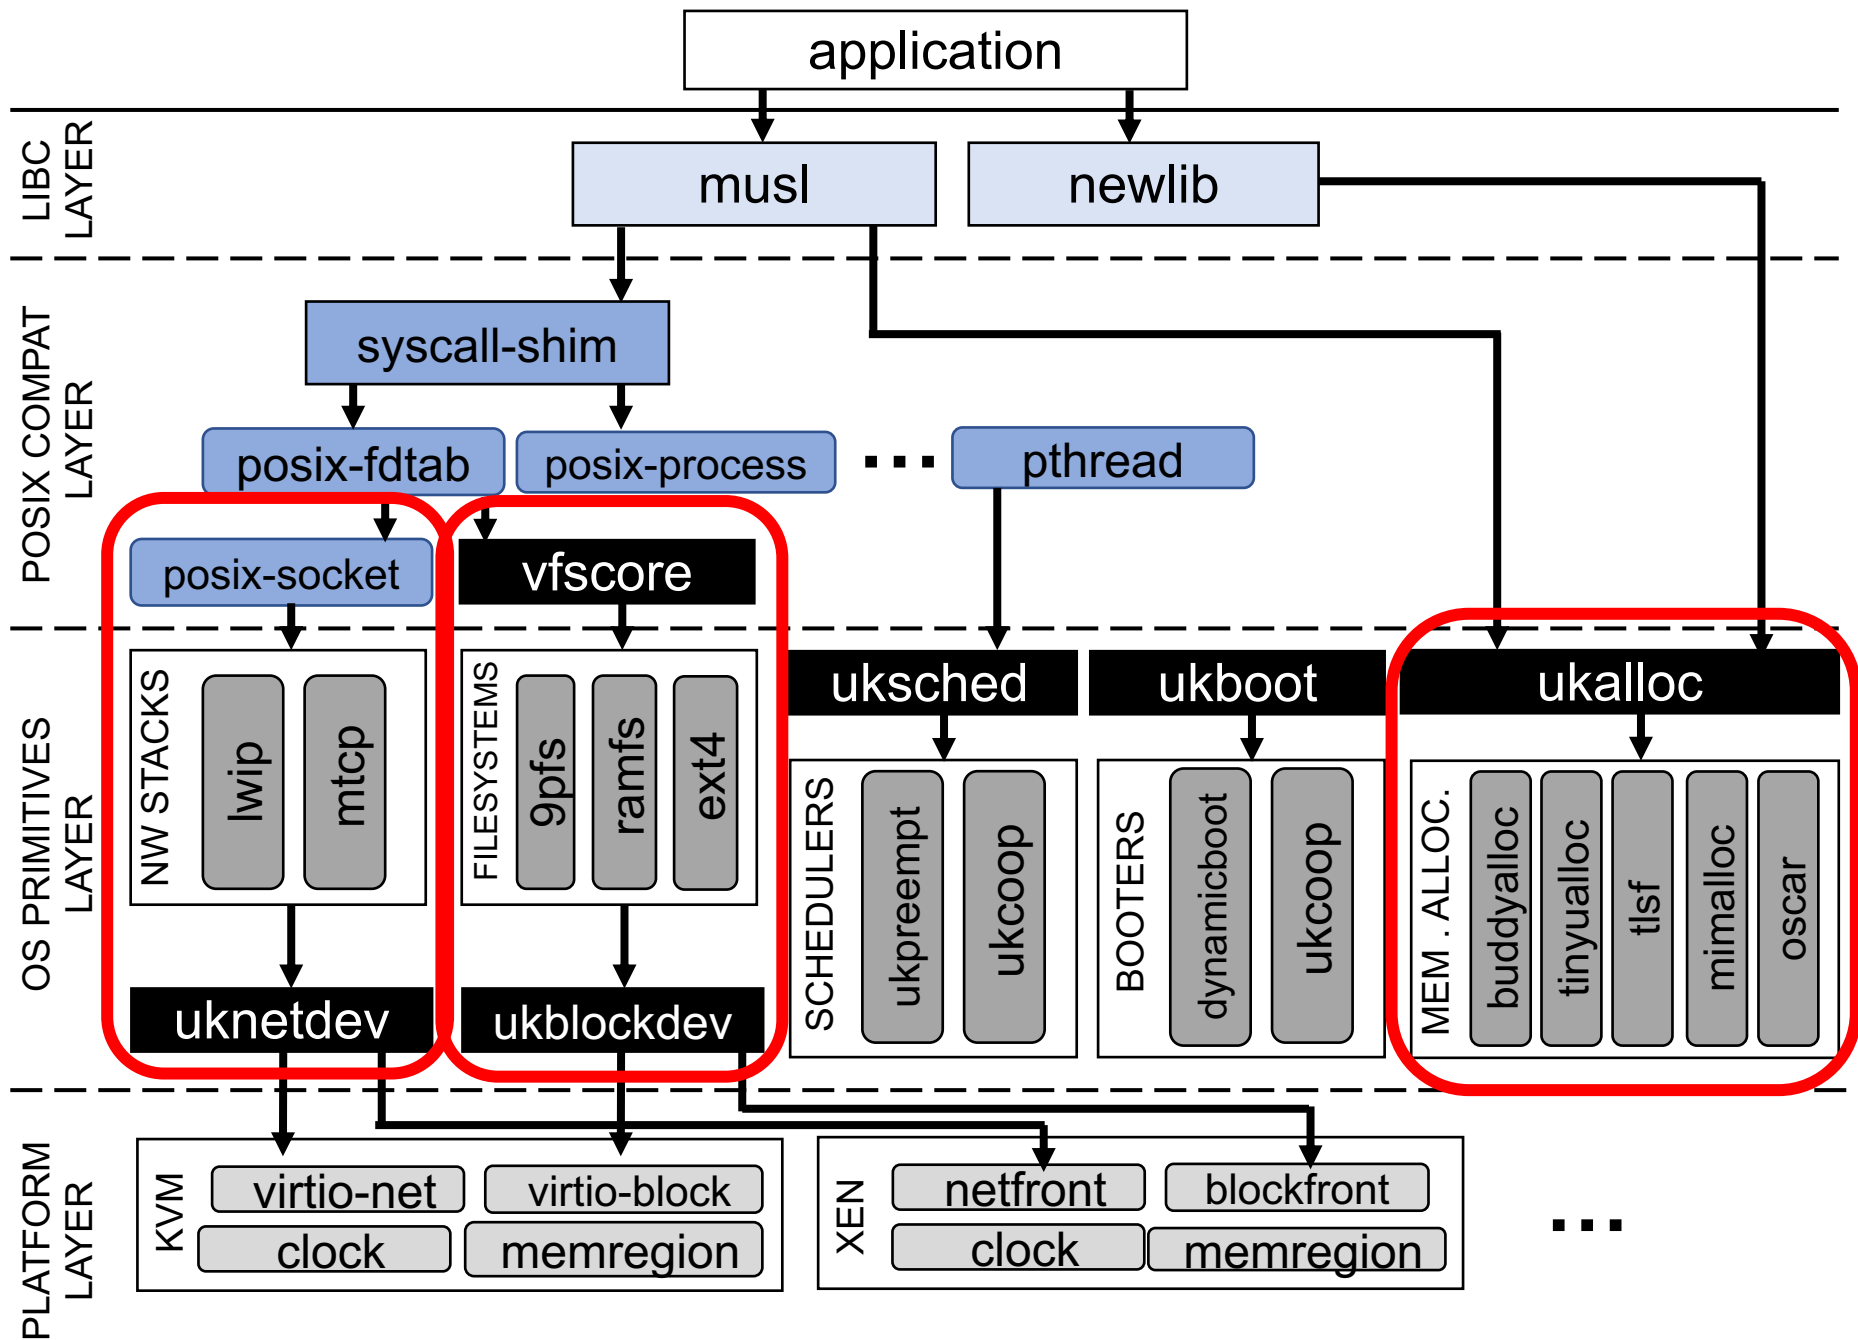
application

LIBC LAYER

musl

newlib

POSIX COMPAT LAYER

syscall-shim

posix-fdtab

posix-process

...

pthread

posix-socket

vfscore

OS PRIMITIVES LAYER

NW STACKS

lwip

mtcp

FILESYSTEMS

9pfs

ramfs

ext4

uksched

ukboot

ukalloc

SCHEDULERS

ukpreempt

ukcoop

BOOTERS

dynamicboot

ukcoop

MEM . ALLOC.

buddyalloc

tinyualloc

tlsf

mimalloc

oscar

uknetdev

ukblockdev

PLATFORM LAYER

KVM

virtio-net

virtio-block

clock

memregion

XEN

netfront

blockfront

clock

memregion

...